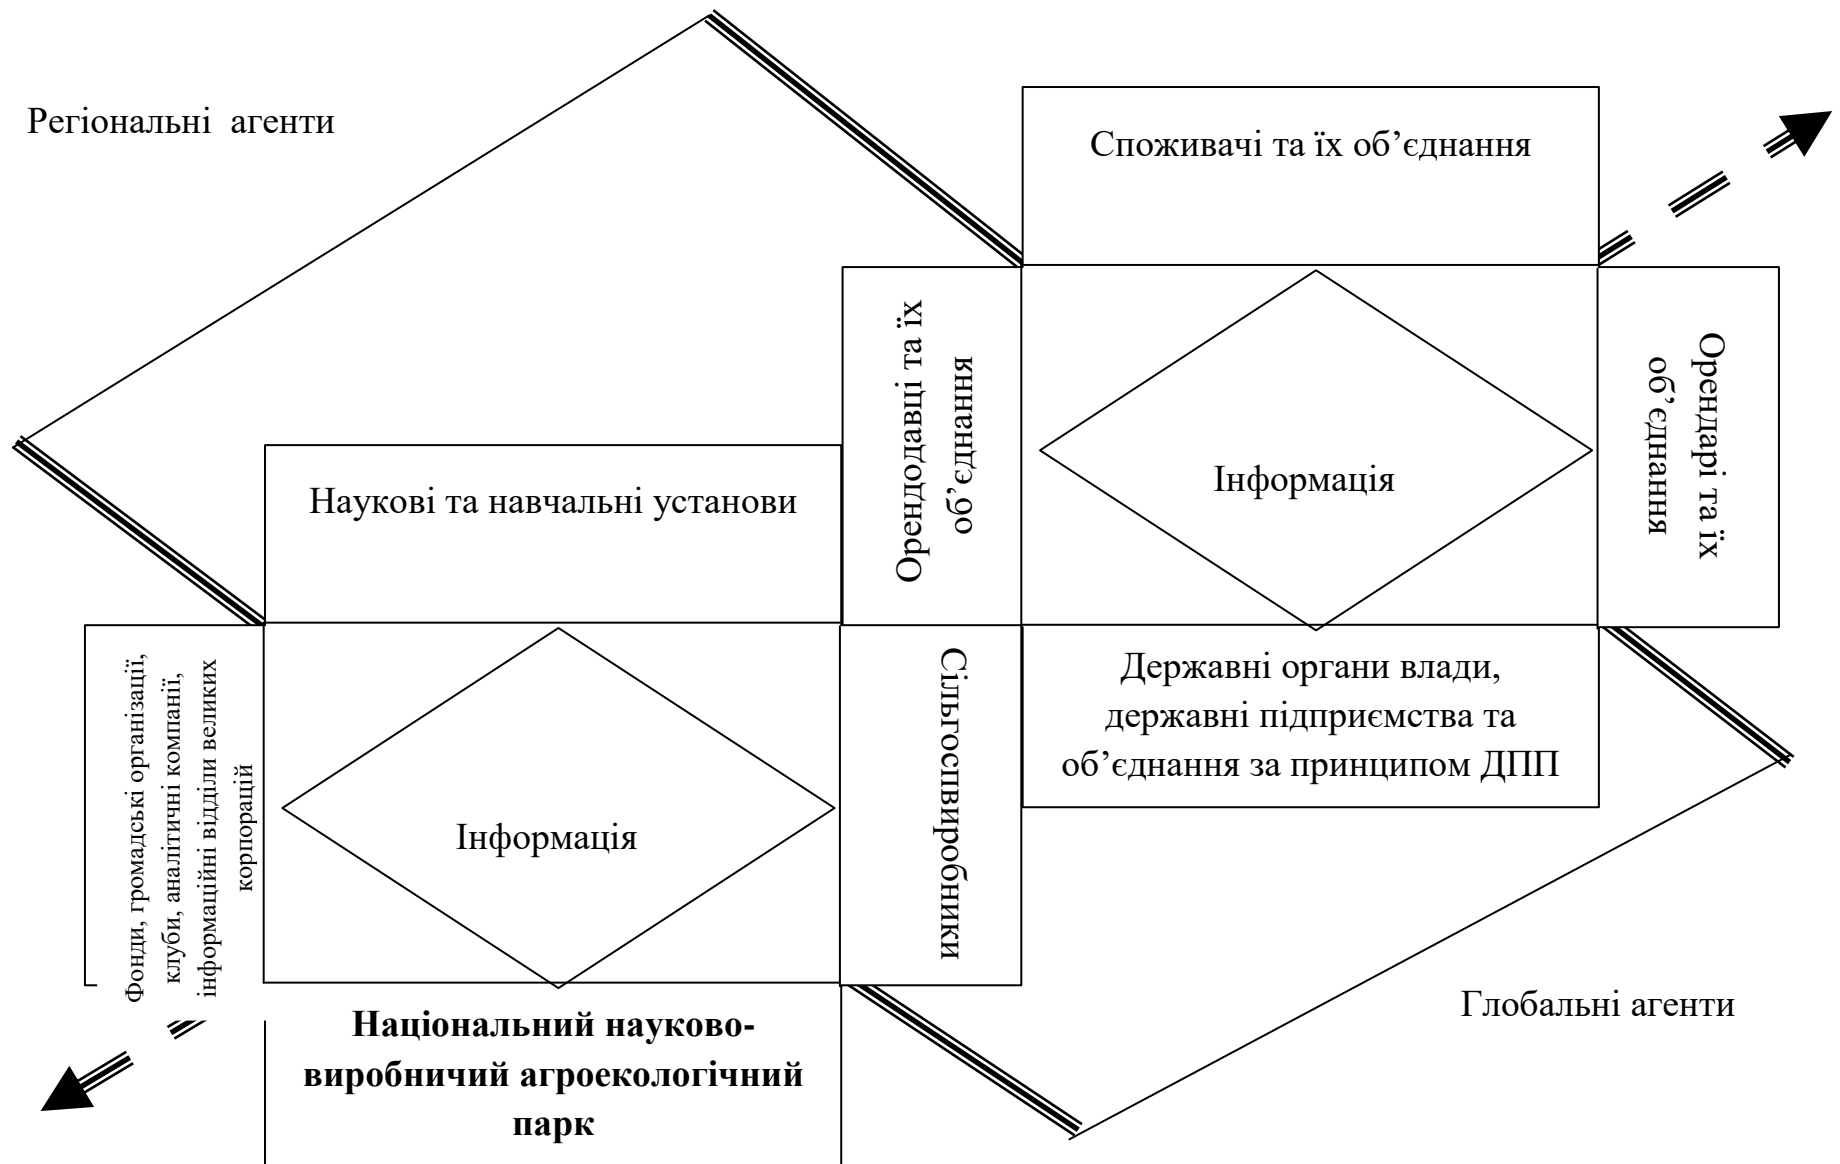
Регіональні агенти

Споживачі та їх об’єднання

Орендодавці та їх об’єднання

Інформація

Орендарі та їх об’єднання

Наукові та навчальні установи

Фонди, громадські організації, клуби, аналітичні компанії, інформаційні відділи великих корпорацій

Інформація

Сільгоспвиробники

Державні органи влади, державні підприємства та об’єднання за принципом ДПП

Національний науково-виробничий агроекологічний парк

Глобальні агенти